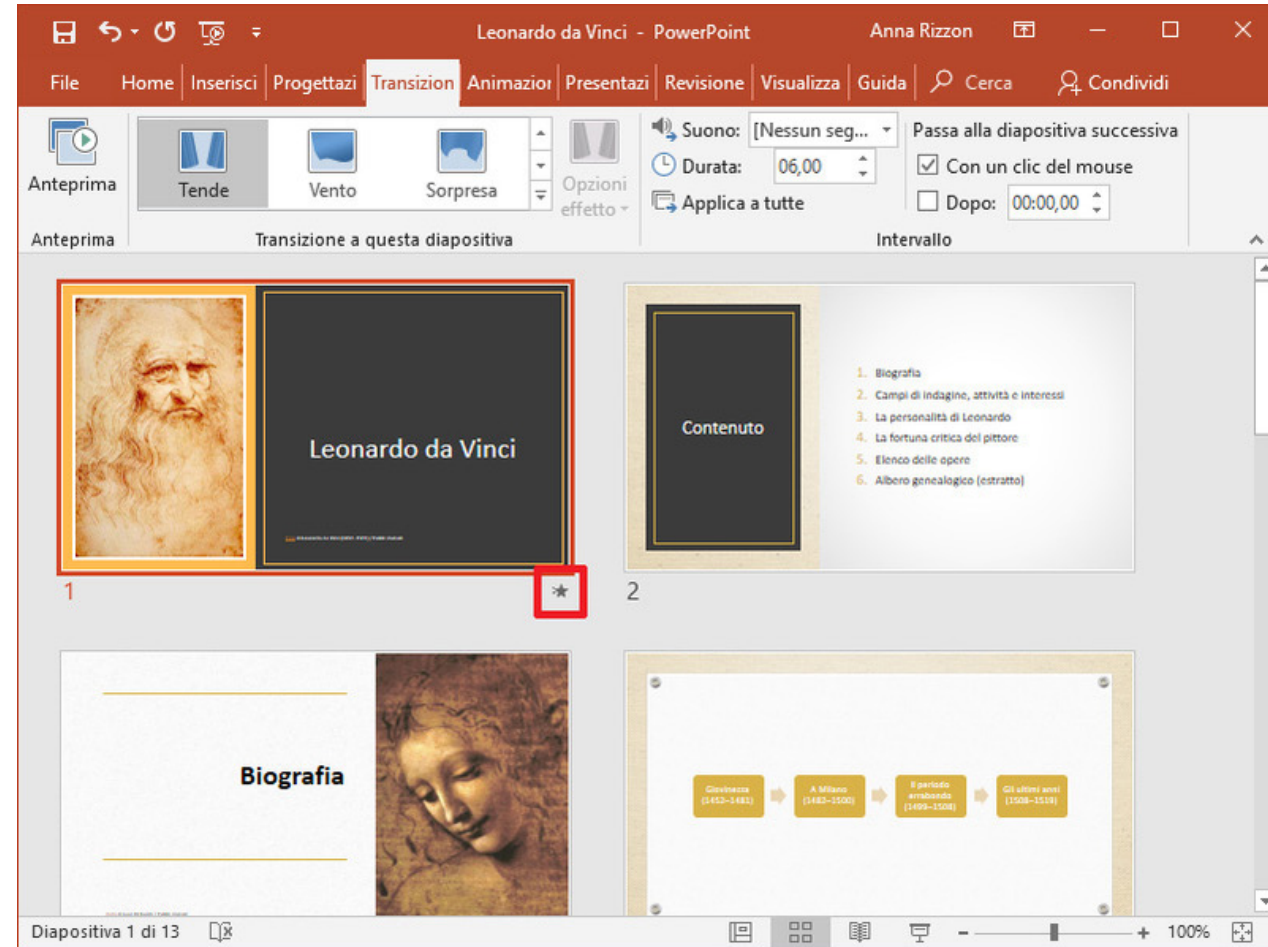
Leonardo da Vinci - PowerPoint
Anna Rizzon

File Home Inserisci Progettazi Transizion Animazioi Presentazi Revisione Visualizza Guida Cerca Condividi

Anteprima
Tende Vento Sorpresa
Opzioni effetto
Suono: [Nessun seg...
Durata: 06,00
Applica a tutte
Passa alla diapositiva successiva
Con un clic del mouse
Dopo: 00:00,00
Anteprima
Transizione a questa diapositiva
Intervallo

Leonardo da Vinci
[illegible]
1

Contenuto
1. Biografia
2. Campi di indagine, attività e interessi
3. La personalità di Leonardo
4. La fortuna critica del pittore
5. Elenco delle opere
6. Albero genealogico (estratto)
2

Biografia

Giovinezza (1452–1481)
A Milano (1482–1500)
Il periodo errabondo (1499–1508)
Gli ultimi anni (1508–1519)

Diapositiva 1 di 13
100%